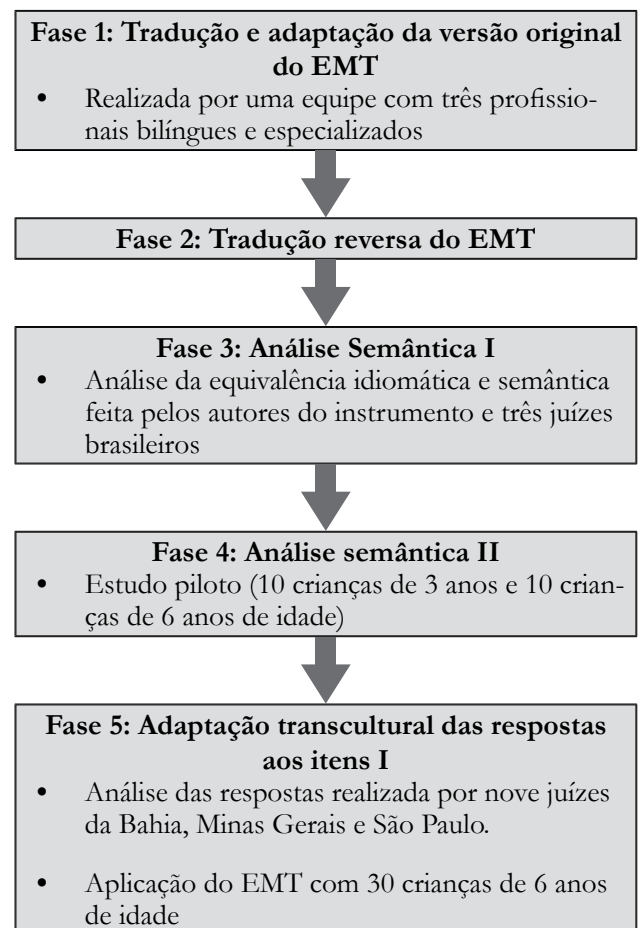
**Fase 1: Tradução e adaptação da versão original do EMT**

• Realizada por uma equipe com três profissionais bilíngues e especializados

**Fase 2: Tradução reversa do EMT**

**Fase 3: Análise Semântica I**

• Análise da equivalência idiomática e semântica feita pelos autores do instrumento e três juízes brasileiros

**Fase 4: Análise semântica II**

• Estudo piloto (10 crianças de 3 anos e 10 crianças de 6 anos de idade)

**Fase 5: Adaptação transcultural das respostas aos itens I**

• Análise das respostas realizada por nove juízes da Bahia, Minas Gerais e São Paulo.

• Aplicação do EMT com 30 crianças de 6 anos de idade